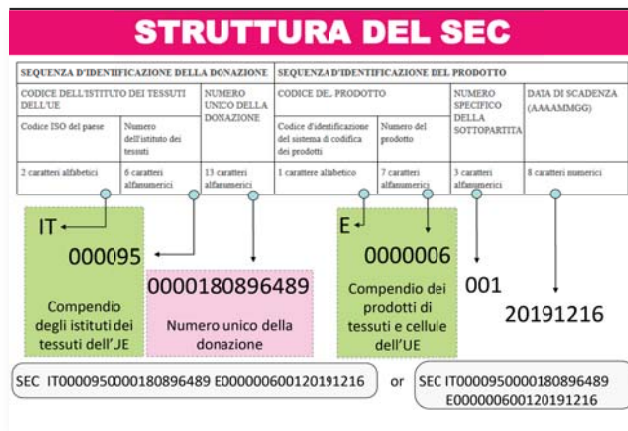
STRUTTURA DEL SEC

| SEQUENZA D'IDENTIFICAZIONE DELLA DONAZIONE | | | SEQUENZA D'IDENTIFICAZIONE DEL PRODOTTO | | | |
|---|---|---|---|---|---|---|
| CODICE DELL'ISTITUTO DEI TESSUTI DELL'UE | | NUMERO UNICO DELLA DONAZIONE | CODICE DEL PRODOTTO | | NUMERO SPECIFICO DELLA SOTTOPARTITA | DATA DI SCADENZA (AAAAMMGG) |
| Codice ISO del paese | Numero dell'istituto dei tessuti | | Codice d'identificazione del sistema di codifica dei prodotti | Numero del prodotto | | |
| 2 caratteri alfabetici | 6 caratteri alfanumerici | 13 caratteri alfanumerici | 1 carattere alfabetico | 7 caratteri alfanumerici | 3 caratteri alfanumerici | 8 caratteri numerici |

IT

000095

Compendio degli istituti dei tessuti dell'UE

0000180896489

Numero unico della donazione

E

0000006

Compendio dei prodotti di tessuti e cellule dell'UE

001

20191216

SEC IT000095000180896489 E0000006001 20191216

or

SEC IT000095000180896489 E000000600120191216